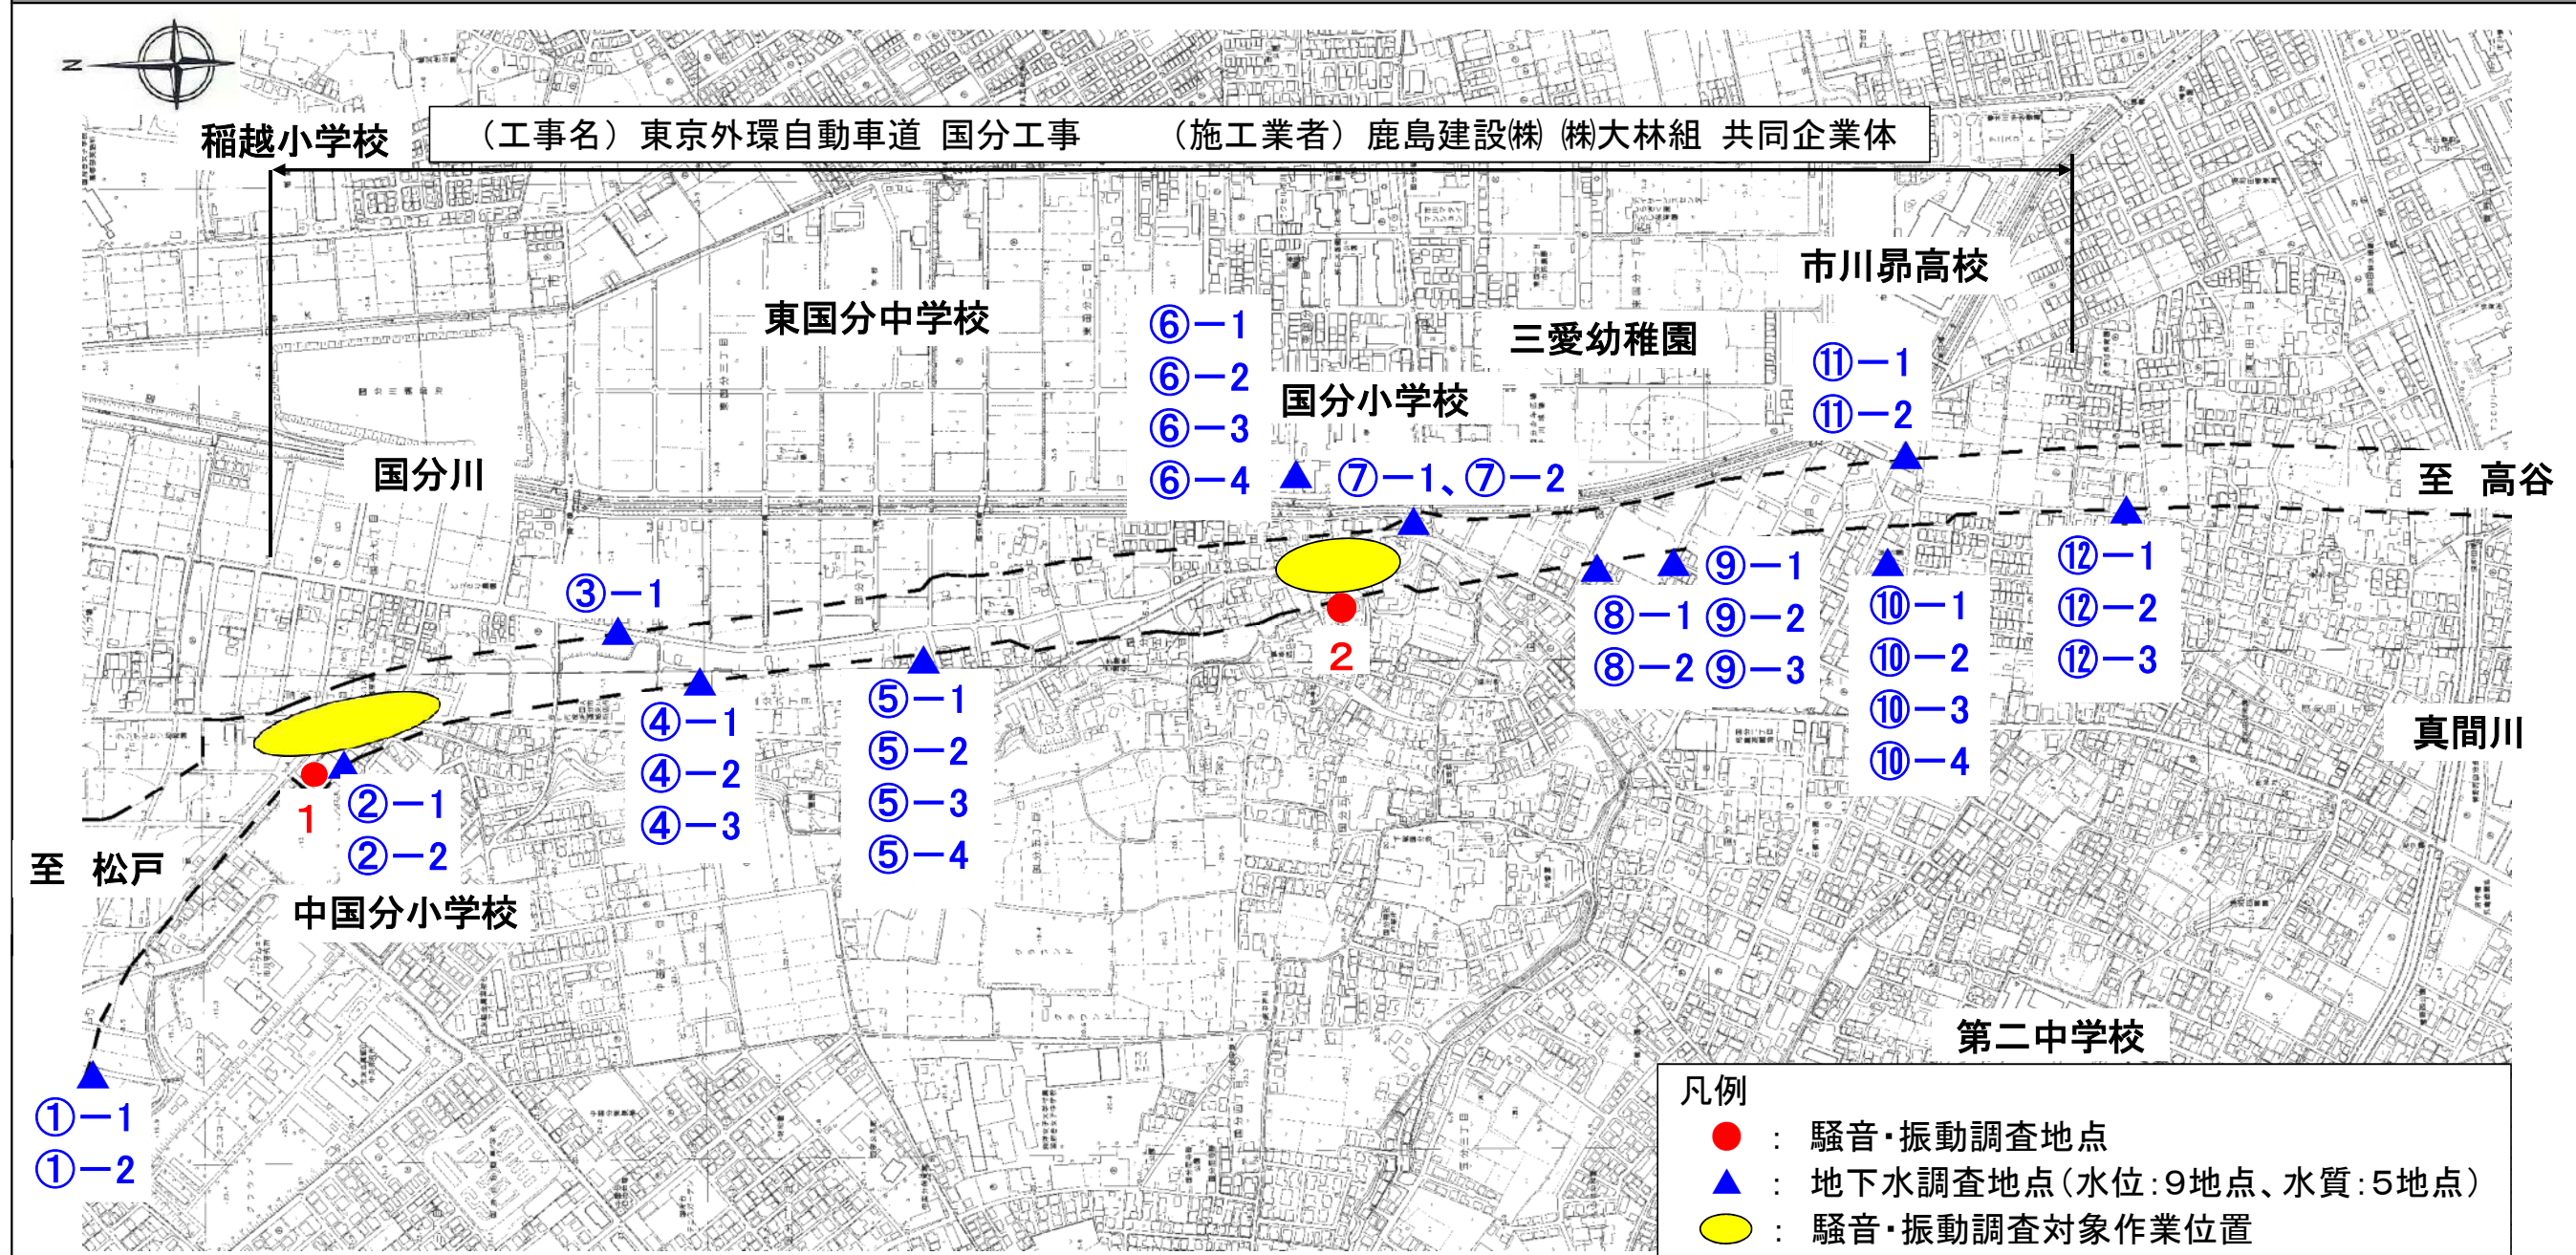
N

稲越小学校

（工事名）東京外環自動車道 国分工事　（施工業者）鹿島建設㈱ ㈱大林組 共同企業体

市川昴高校

東国分中学校

⑥－1
⑥－2
⑥－3
⑥－4

三愛幼稚園

国分小学校

⑪－1
⑪－2

国分川

⑦－1、⑦－2

至 高谷

③－1

⑨－1
⑧－1 ⑨－2
⑧－2 ⑨－3

⑩－1
⑩－2
⑩－3
⑩－4

⑫－1
⑫－2
⑫－3

2

④－1
④－2
④－3

⑤－1
⑤－2
⑤－3
⑤－4

真間川

1

②－1
②－2

至 松戸

中国分小学校

第二中学校

①－1
①－2

凡例
：騒音・振動調査地点
：地下水調査地点（水位：9地点、水質：5地点）
：騒音・振動調査対象作業位置